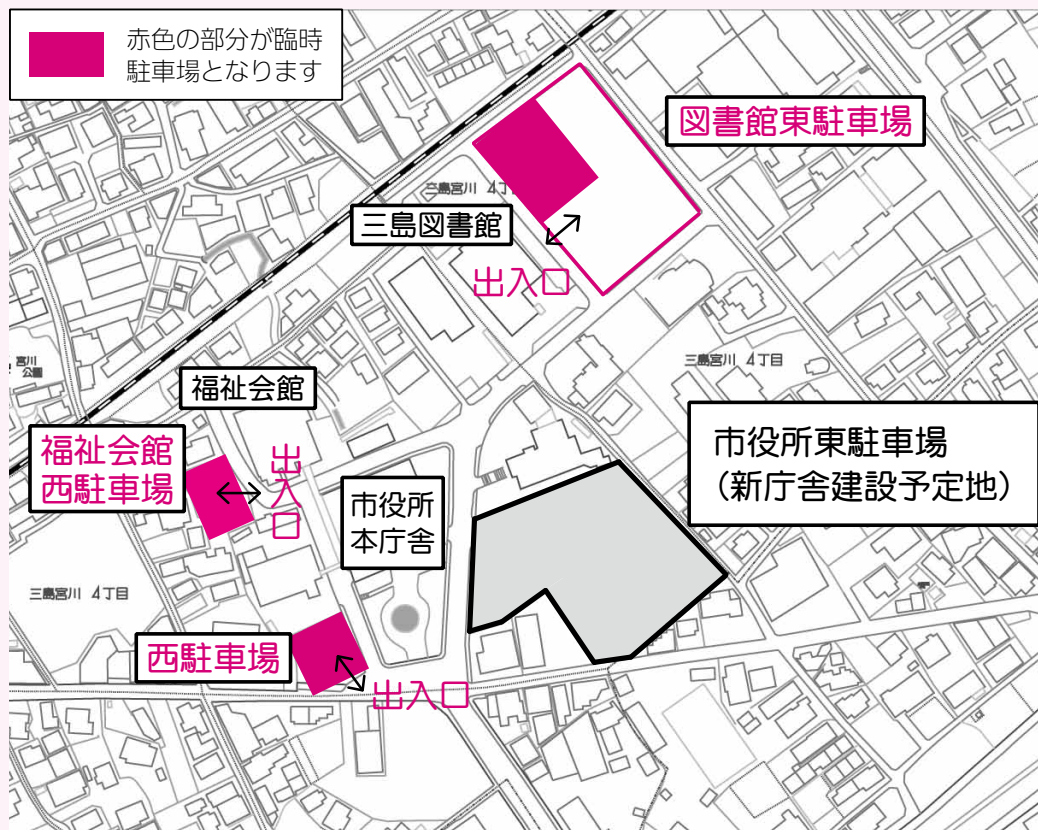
赤色の部分が臨時駐車場となります

図書館東駐車場

三島宮川 4丁目

三島図書館

出入口

三島宮川 4丁目

宮川公園

福祉会館

市役所東駐車場
(新庁舎建設予定地)

福祉会館西駐車場

出入口

市役所本庁舎

三島宮川 4丁目

西駐車場

出入口